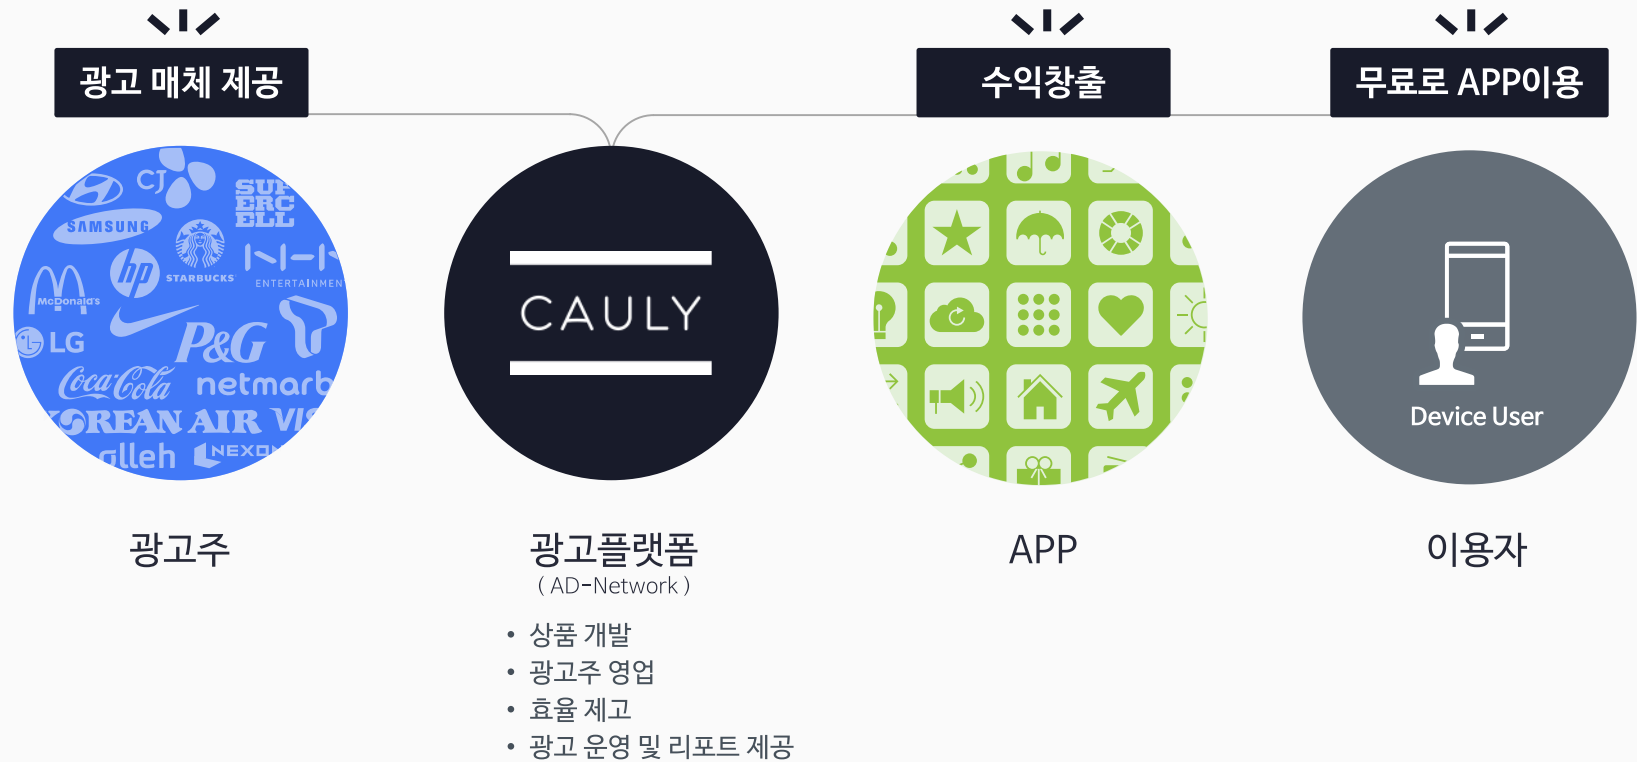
광고 매체 제공

수익창출

무료로 APP이용

CJ
SAMSUNG
SUPERCELL
hp
STARBUCKS
ENTERTAINMENT
McDonald's
LG
P&G
Coca-Cola
netmarb
KOREAN AIR
olleh
NEXON

CAULY

Device User

광고주

광고플랫폼
( AD-Network )

• 상품 개발
• 광고주 영업
• 효율 제고
• 광고 운영 및 리포트 제공

APP

이용자